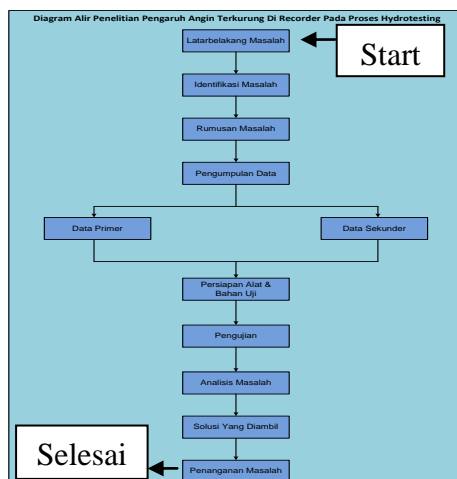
Diagram Alir Penelitian Pengaruh Angin Terkurung Di Recorder Pada Proses Hydrotesting

Latarbelakang Masalah

Start

Identifikasi Masalah

Rumusan Masalah

Pengumpulan Data

Data Primer

Data Sekunder

Persiapan Alat & Bahan Uji

Pengujian

Analisis Masalah

Solusi Yang Diambil

Selesai

Penanganan Masalah